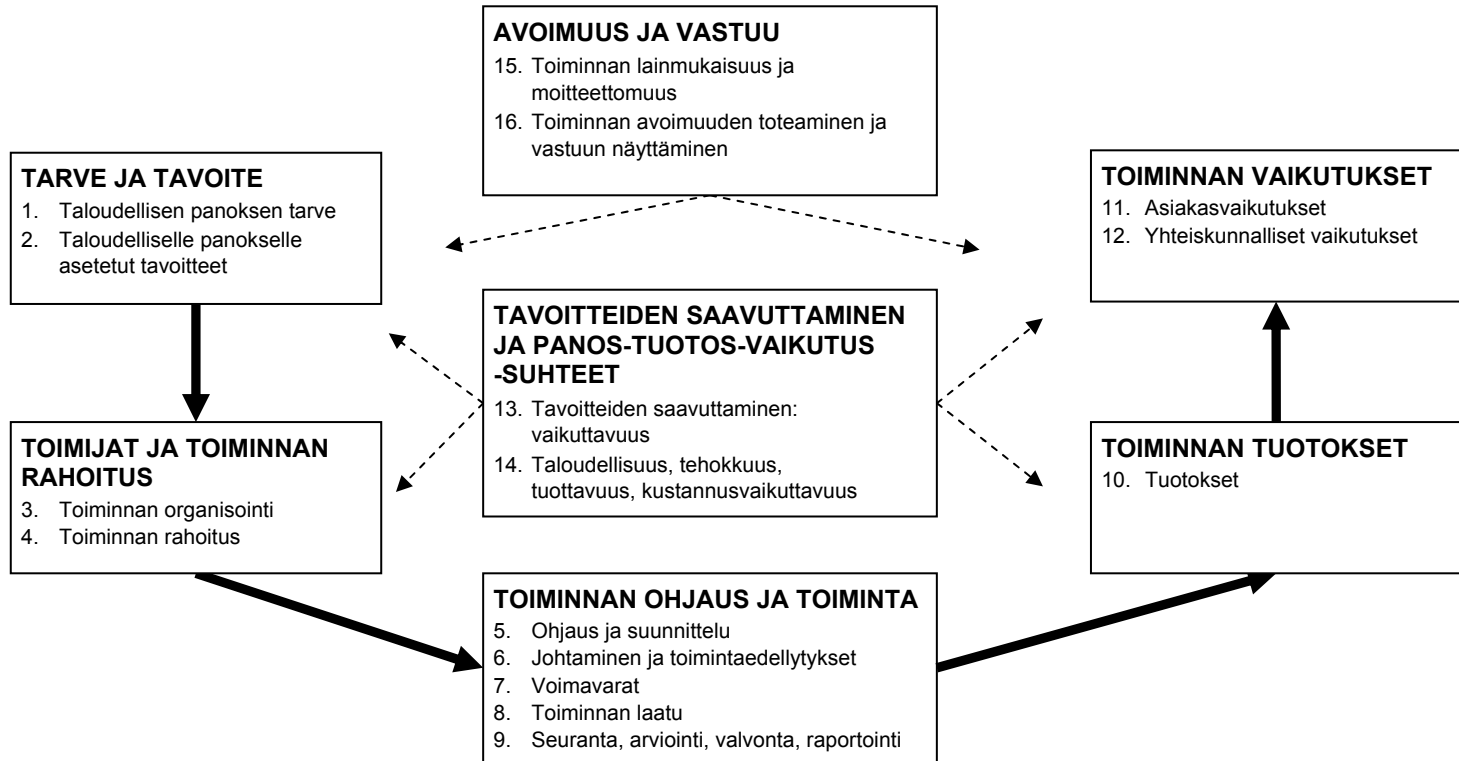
AVOIMUUS JA VASTUU
15. Toiminnan lainmukaisuus ja moitteettomuus
16. Toiminnan avoimuuden toteaminen ja vastuun näyttäminen

TARVE JA TAVOITE
1. Taloudellisen panoksen tarve
2. Taloudelliselle panokselle asetetut tavoitteet

TOIMINNAN VAIKUTUKSET
11. Asiakasvaikutukset
12. Yhteiskunnalliset vaikutukset

TAVOITTEIDEN SAAVUTTAMINEN JA PANOS-TUOTOS-VAIKUTUS -SUHTEET
13. Tavoitteiden saavuttaminen: vaikuttavuus
14. Taloudellisuus, tehokkuus, tuottavuus, kustannusvaikuttavuus

TOIMIJAT JA TOIMINNAN RAHOITUS
3. Toiminnan organisointi
4. Toiminnan rahoitus

TOIMINNAN TUOTOKSET
10. Tuotokset

TOIMINNAN OHJAUS JA TOIMINTA
5. Ohjaus ja suunnittelu
6. Johtaminen ja toimintaedellytykset
7. Voimavarat
8. Toiminnan laatu
9. Seuranta, arviointi, valvonta, raportointi